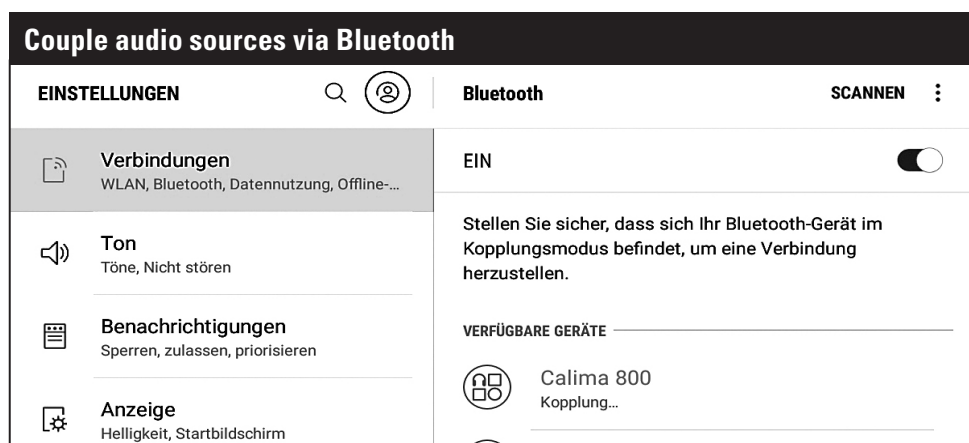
Couple audio sources via Bluetooth

EINSTELLUNGEN

Verbindungen
WLAN, Bluetooth, Datennutzung, Offline-...

Ton
Töne, Nicht stören

Benachrichtigungen
Sperren, zulassen, priorisieren

Anzeige
Helligkeit, Startbildschirm

Bluetooth

SCANNEN

EIN

Stellen Sie sicher, dass sich Ihr Bluetooth-Gerät im Kopplungsmodus befindet, um eine Verbindung herzustellen.

VERFÜGBARE GERÄTE

Calima 800
Kopplung...